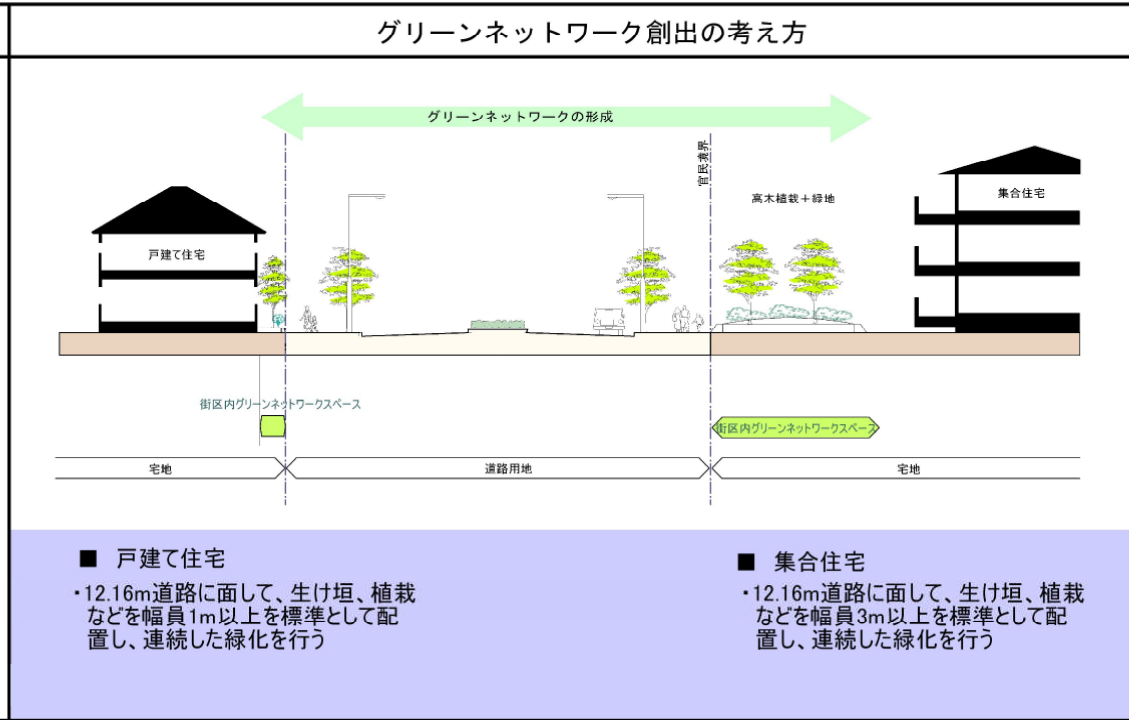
グリーンネットワーク創出の考え方

グリーンネットワークの形成

官民境界

高木植栽＋緑地

集合住宅

戸建て住宅

街区内グリーンネットワークスペース

街区内グリーンネットワークスペース

宅地

道路用地

宅地

■ 戸建て住宅

・12.16m道路に面して、生け垣、植栽などを幅員1m以上を標準として配置し、連続した緑化を行う

■ 集合住宅

・12.16m道路に面して、生け垣、植栽などを幅員3m以上を標準として配置し、連続した緑化を行う